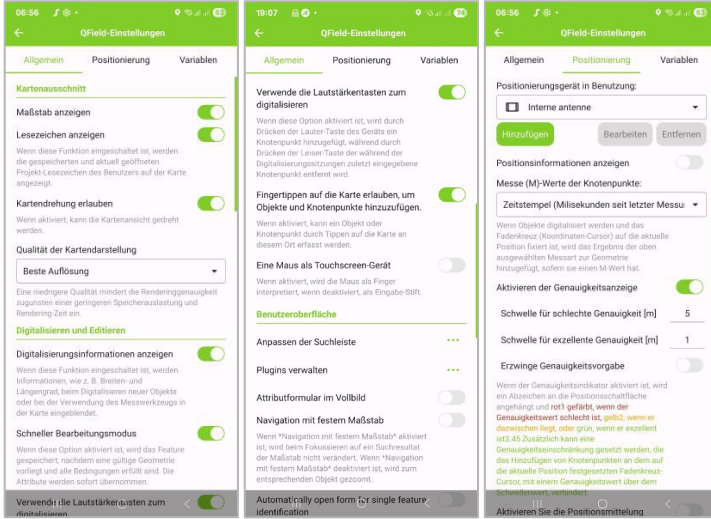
06:56 ⚡ ⚙ •

QField-Einstellungen

Allgemein Positionierung Variablen

Kartenausschnitt

Maßstab anzeigen

Lesezeichen anzeigen

Wenn diese Funktion eingeschaltet ist, werden die gespeicherten und aktuell geöffneten Projekt-Lesezeichen des Benutzers auf der Karte angezeigt.

Kartendrehung erlauben

Wenn aktiviert, kann die Kartenansicht gedreht werden.

Qualität der Kartendarstellung

Beste Auflösung

Eine niedrigere Qualität mindert die Renderinggenauigkeit zugunsten einer geringeren Speicherauslastung und Rendering-Zeit ein.

Digitalisieren und Editieren

Digitalisierungsinformationen anzeigen

Wenn diese Funktion eingeschaltet ist, werden Informationen, wie z. B. Breiten- und Längengrad, beim Digitalisieren neuer Objekte oder bei der Verwendung des Messwerkzeugs in der Karte eingeblendet.

Schneller Bearbeitungsmodus

Wenn diese Option aktiviert ist, wird das Feature gespeichert, nachdem eine gültige Geometrie vorliegt und alle Bedingungen erfüllt sind. Die Attribute werden sofort übernommen.

Verwende die Lautstärkentasten zum digitalisieren

19:07

QField-Einstellungen

Allgemein Positionierung Variablen

Verwende die Lautstärkentasten zum digitalisieren

Wenn diese Option aktiviert ist, wird durch Drücken der Lauter-Taste des Geräts ein Knotenpunkt hinzugefügt, während durch Drücken der Leiser-Taste der während der Digitalisierungssitzungen zuletzt eingegebene Knotenpunkt entfernt wird.

Fingertippen auf die Karte erlauben, um Objekte und Knotenpunkte hinzuzufügen.

Wenn aktiviert, kann ein Objekt oder Knotenpunkt durch Tippen auf die Karte an diesem Ort erfasst werden.

Eine Maus als Touchscreen-Gerät

Wenn aktiviert, wird die Maus als Finger interpretiert, wenn deaktiviert, als Eingabe-Stift.

Benutzeroberfläche

Anpassen der Suchleiste

Plugins verwalten

Attributformular im Vollbild

Navigation mit festem Maßstab

Wenn *Navigation mit festem Maßstab* aktiviert ist, wird beim Fokussieren auf ein Suchresultat der Maßstab nicht verändert. Wenn *Navigation mit festem Maßstab* deaktiviert ist, wird zum entsprechenden Objekt gezoomt.

Automatically open form for single feature identification

06:56 ⚡ ⚙ •

QField-Einstellungen

Allgemein Positionierung Variablen

Positionierungsgerät in Benutzung:

Interne antenne

Hinzufügen Bearbeiten Entfernen

Positionsinformationen anzeigen

Messe (M)-Werte der Knotenpunkte:

Zeitstempel (Milisekunden seit letzter Messu

Wenn Objekte digitalisiert werden und das Fadenkreuz (Koordinaten-Cursor) auf die aktuelle Position fixiert ist, wird das Ergebnis der oben ausgewählten Messart zur Geometrie hinzugefügt, sofern sie einen M-Wert hat.

Aktivieren der Genauigkeitsanzeige

Schwelle für schlechte Genauigkeit [m] 5

Schwelle für exzellente Genauigkeit [m] 1

Erzwinge Genauigkeitsvorgabe

Wenn der Genauigkeitsindikator aktiviert ist, wird ein Abzeichen an die Positionsschaltfläche angehängt und rot1 gefärbt, wenn der Genauigkeitswert schlecht ist, gelb2, wenn er dazwischen liegt, oder grün, wenn er exzellent ist3.45 Zusätzlich kann eine Genauigkeitseinschränkung gesetzt werden, die das Hinzufügen von Knotenpunkten an dem auf die aktuelle Position festgesetzten Fadenkreuz-Cursor, mit einem Genauigkeitswert über dem Schwellenwert, verhindert.

Aktivieren Sie die Positionsmittelung